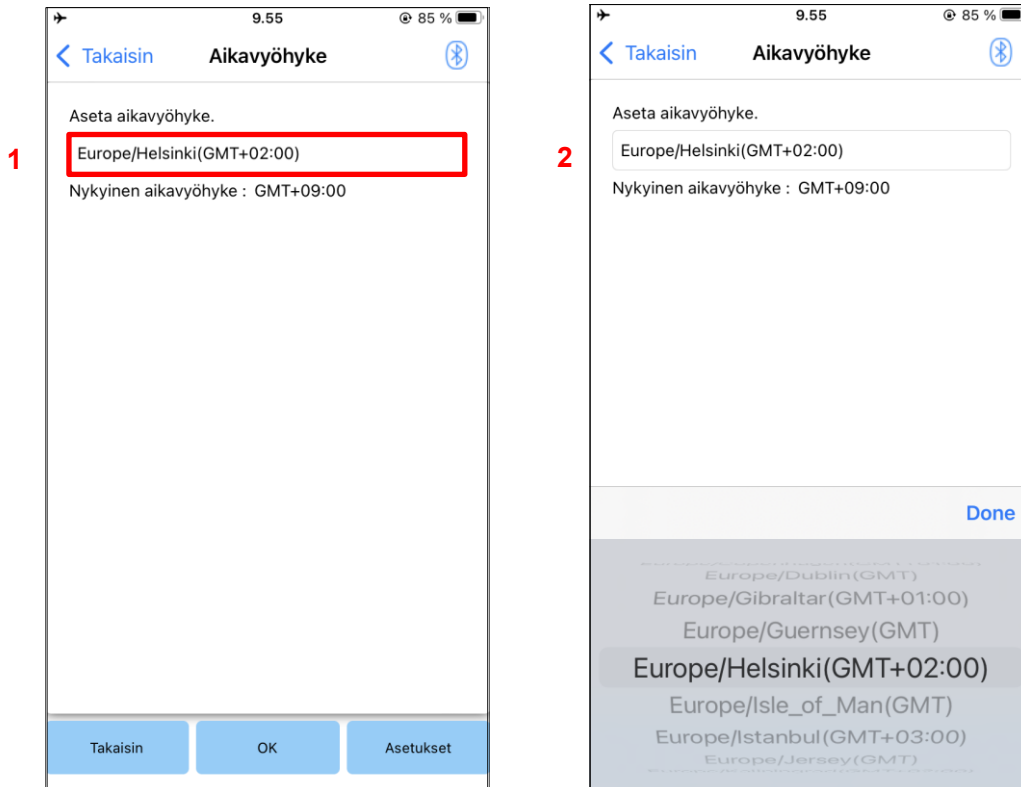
1

9.55 85 %

Takaisin Aikavyöhyke

Aseta aikavyöhyke.

Europe/Helsinki(GMT+02:00)

Nykyinen aikavyöhyke : GMT+09:00

Takaisin OK Asetukset

2

9.55 85 %

Takaisin Aikavyöhyke

Aseta aikavyöhyke.

Europe/Helsinki(GMT+02:00)

Nykyinen aikavyöhyke : GMT+09:00

Done

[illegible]
Europe/Dublin(GMT)
Europe/Gibraltar(GMT+01:00)
Europe/Guernsey(GMT)
Europe/Helsinki(GMT+02:00)
Europe/Isle_of_Man(GMT)
Europe/Istanbul(GMT+03:00)
Europe/Jersey(GMT)
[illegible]